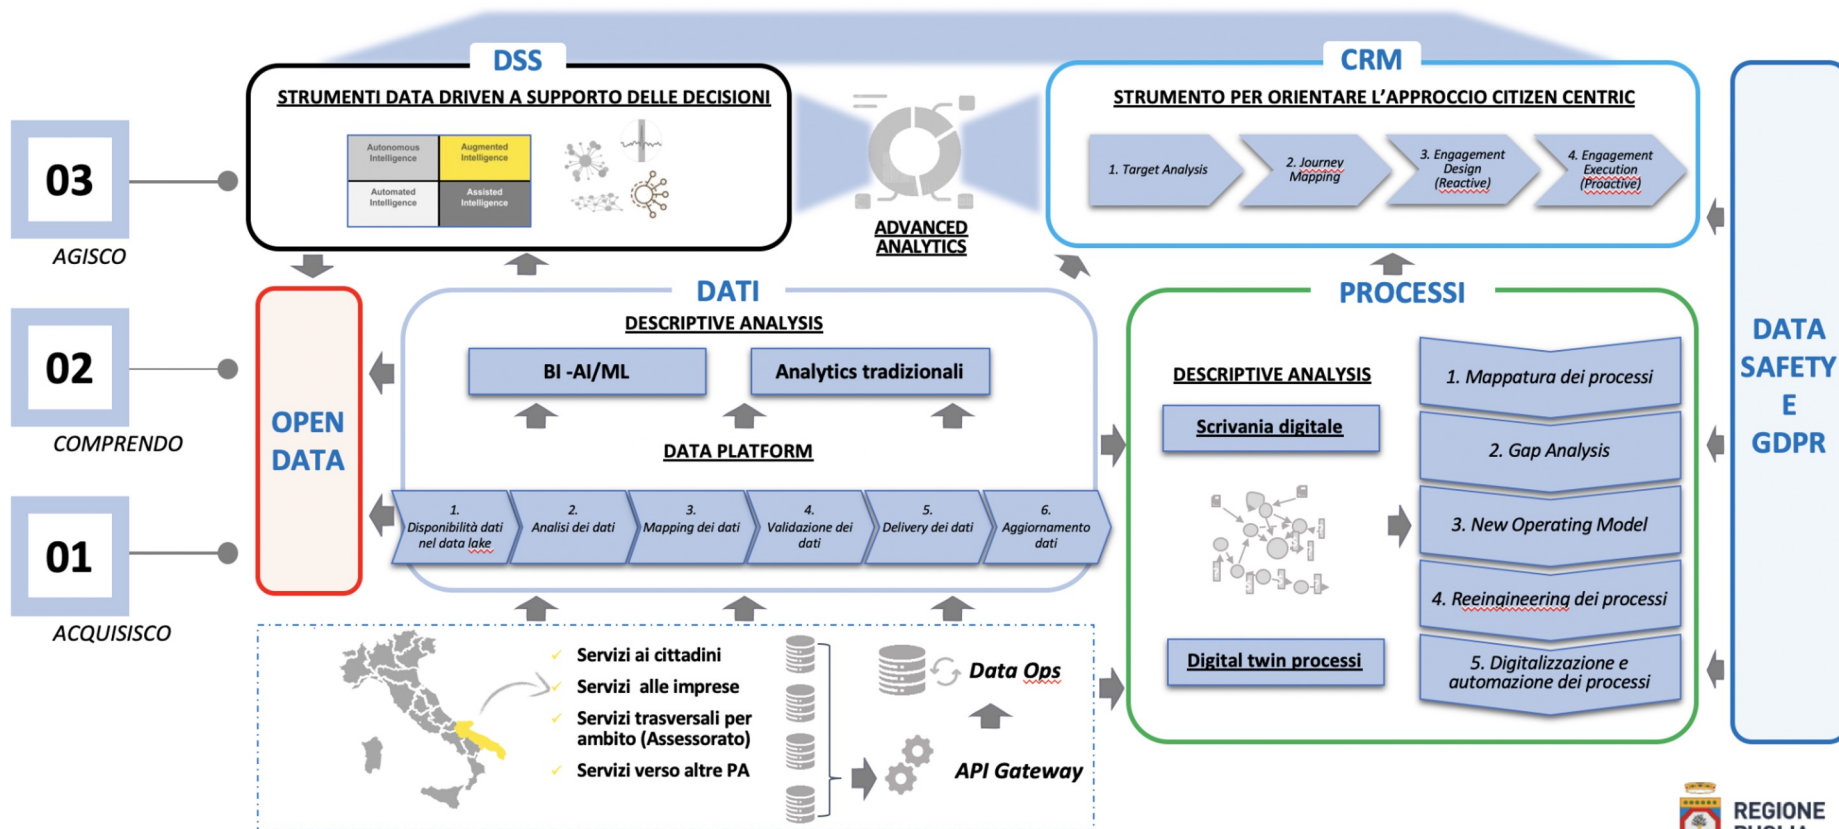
DSS

STRUMENTI DATA DRIVEN A SUPPORTO DELLE DECISIONI

| Autonomous Intelligence | Augmented Intelligence |
|---|---|
| Automated Intelligence | Assisted Intelligence |

ADVANCED ANALYTICS

CRM

STRUMENTO PER ORIENTARE L'APPROCCIO CITIZEN CENTRIC

1. Target Analysis
2. Journey Mapping
3. Engagement Design (Reactive)
4. Engagement Execution (Proactive)

03
AGISCO

02
COMPRENDO

01
ACQUISISCO

OPEN DATA

DATI

DESCRIPTIVE ANALYSIS

BI -AI/ML

Analytics tradizionali

DATA PLATFORM

1. Disponibilità dati nel data lake
2. Analisi dei dati
3. Mapping dei dati
4. Validazione dei dati
5. Delivery dei dati
6. Aggiornamento dati

PROCESSI

DESCRIPTIVE ANALYSIS

Scrivania digitale

Digital twin processi

1. Mappatura dei processi
2. Gap Analysis
3. New Operating Model
4. Reingeineering dei processi
5. Digitalizzazione e automazione dei processi

DATA SAFETY E GDPR

Servizi ai cittadini
Servizi alle imprese
Servizi trasversali per ambito (Assessorato)
Servizi verso altre PA

Data Ops

API Gateway

REGIONE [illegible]